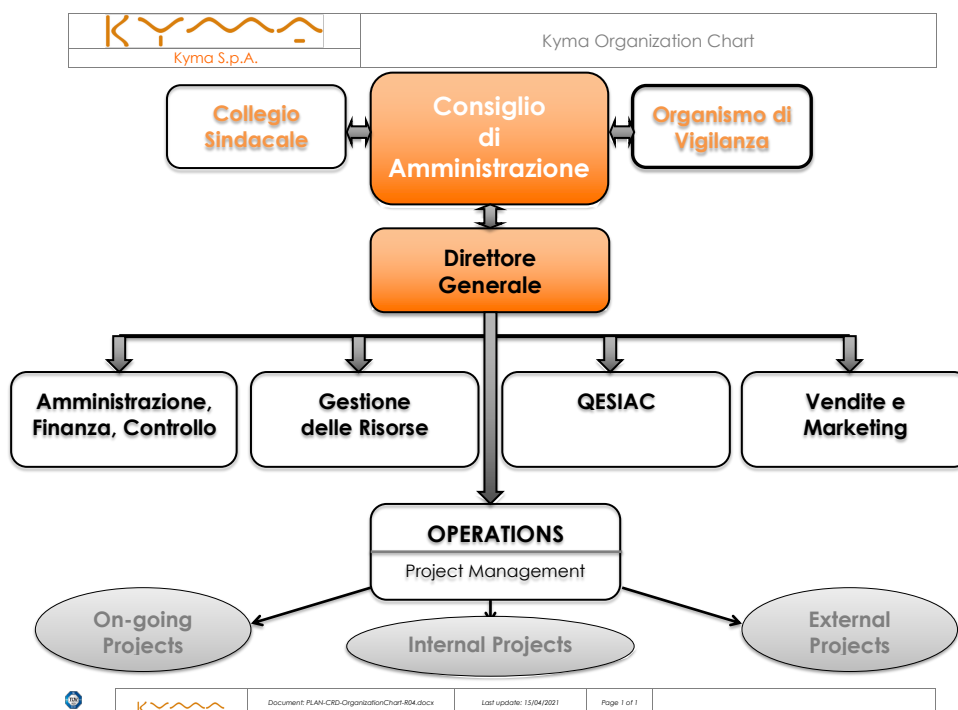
KYMA
Kyma S.p.A.

Kyma Organization Chart

Collegio Sindacale

Consiglio di Amministrazione

Organismo di Vigilanza

Direttore Generale

Amministrazione, Finanza, Controllo

Gestione delle Risorse

QESIAC

Vendite e Marketing

OPERATIONS

Project Management

On-going Projects

Internal Projects

External Projects

| KYMA | Document: PLAN-CRD-OrganizationChart-R04.docx | Last update: 15/04/2021 | Page 1 of 1 |
|---|---|---|---|